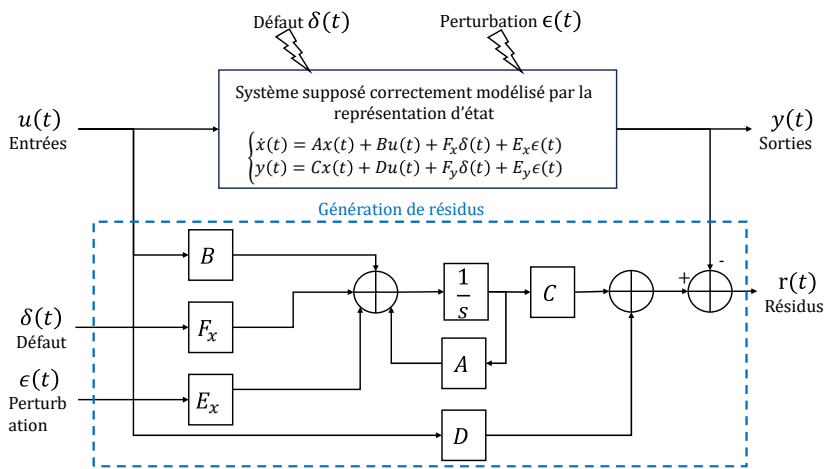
Défaut $\delta(t)$

Perturbation $\epsilon(t)$

$u(t)$
Entrées

Système supposé correctement modélisé par la représentation d'état

$\begin{cases}\dot{x}(t) = Ax(t) + Bu(t) + F_x\delta(t) + E_x\epsilon(t) \\ y(t) = Cx(t) + Du(t) + F_y\delta(t) + E_y\epsilon(t)\end{cases}$

$y(t)$
Sorties

Génération de résidus

$B$

$\delta(t)$
Défaut

$F_x$

$\epsilon(t)$
Perturbation

$E_x$

$\frac{1}{s}$

$C$

$A$

$D$

+

-

r$(t)$
Résidus